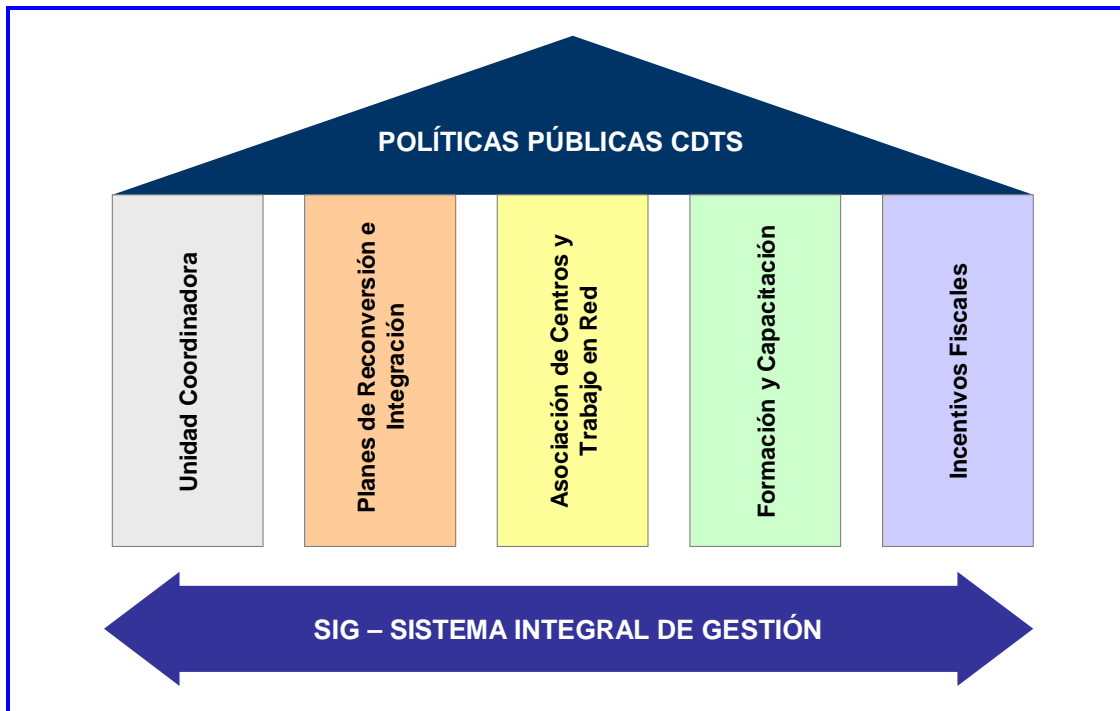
POLÍTICAS PÚBLICAS CDTS

Unidad Coordinadora

Planes de Reconversión e Integración

Asociación de Centros y Trabajo en Red

Formación y Capacitación

Incentivos Fiscales

SIG – SISTEMA INTEGRAL DE GESTIÓN